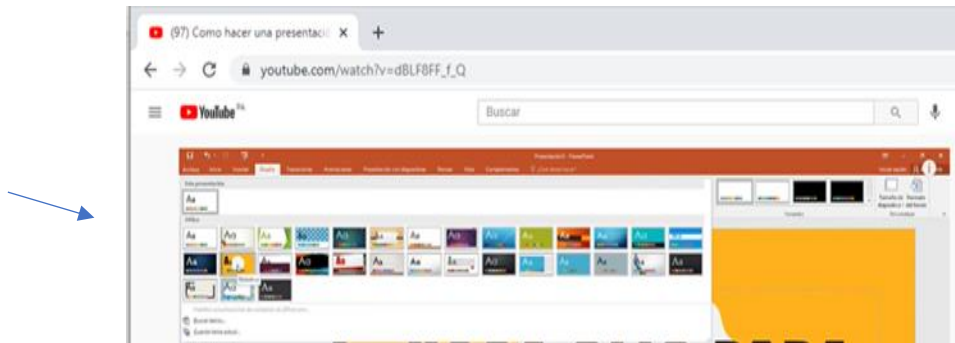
(97) Como hacer una presentaci ×
+
youtube.com/watch?v=dBLF8FF_f_Q
YouTube PE
Buscar
Presentación1 - PowerPoint
Archivo Inicio Insertar Diseño Transiciones Animaciones Presentación con diapositivas Revisar Vista Complementos
Esta presentación
Aa
Office
Aa Aa Aa Aa Aa Aa Aa Aa Aa Aa Aa Aa Aa
Aa Aa Aa Aa Aa Aa Aa Aa Aa Aa Aa Aa Aa
Aa Aa Aa
Buscar temas...
Guardar tema actual...
Variantes
Tamaño de diapositiva
Formato del fondo
Personalizar